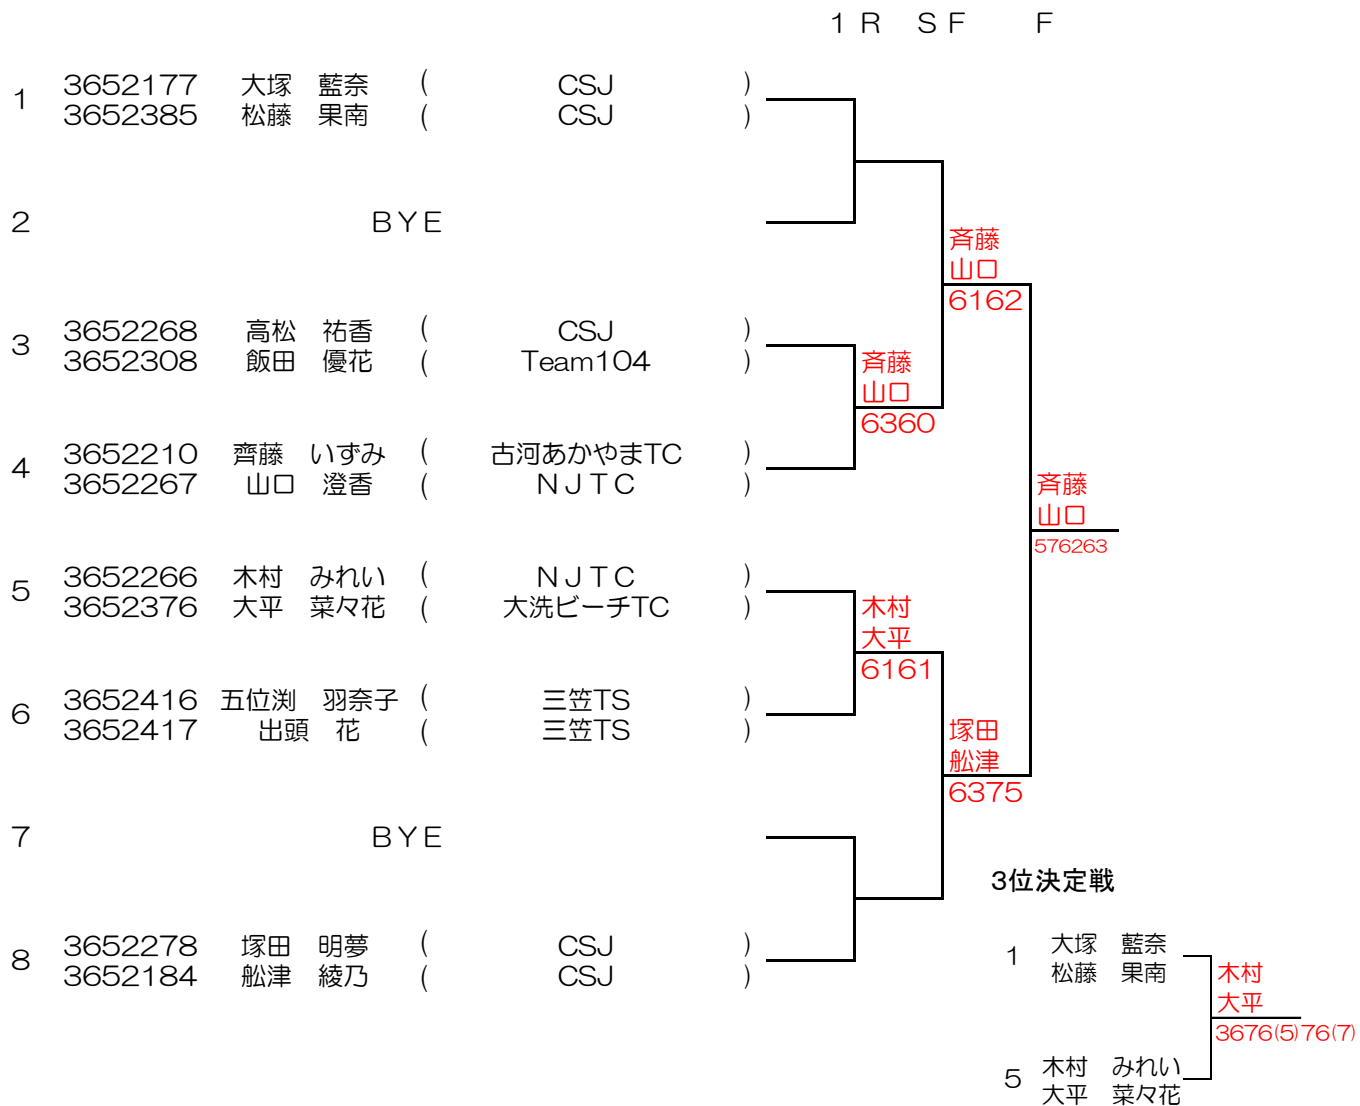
１Ｒ　ＳＦ　Ｆ

1 3652177 大塚　藍奈 ( CSJ )
3652385 松藤　果南 ( CSJ )

2 ＢＹＥ

3 3652268 高松　祐香 ( CSJ )
3652308 飯田　優花 ( Team104 )

4 3652210 齊藤　いずみ ( 古河あかやまTC )
3652267 山口　澄香 ( ＮＪＴＣ )

5 3652266 木村　みれい ( ＮＪＴＣ )
3652376 大平　菜々花 ( 大洗ビーチTC )

6 3652416 五位渕　羽奈子 ( 三笠TS )
3652417 出頭　花 ( 三笠TS )

7 ＢＹＥ

8 3652278 塚田　明夢 ( CSJ )
3652184 船津　綾乃 ( CSJ )

斉藤
山口
6360

木村
大平
6161

斉藤
山口
6162

塚田
船津
6375

斉藤
山口
576263

3位決定戦

1 大塚　藍奈
松藤　果南

5 木村　みれい
大平　菜々花

木村
大平
3676(5)76(7)